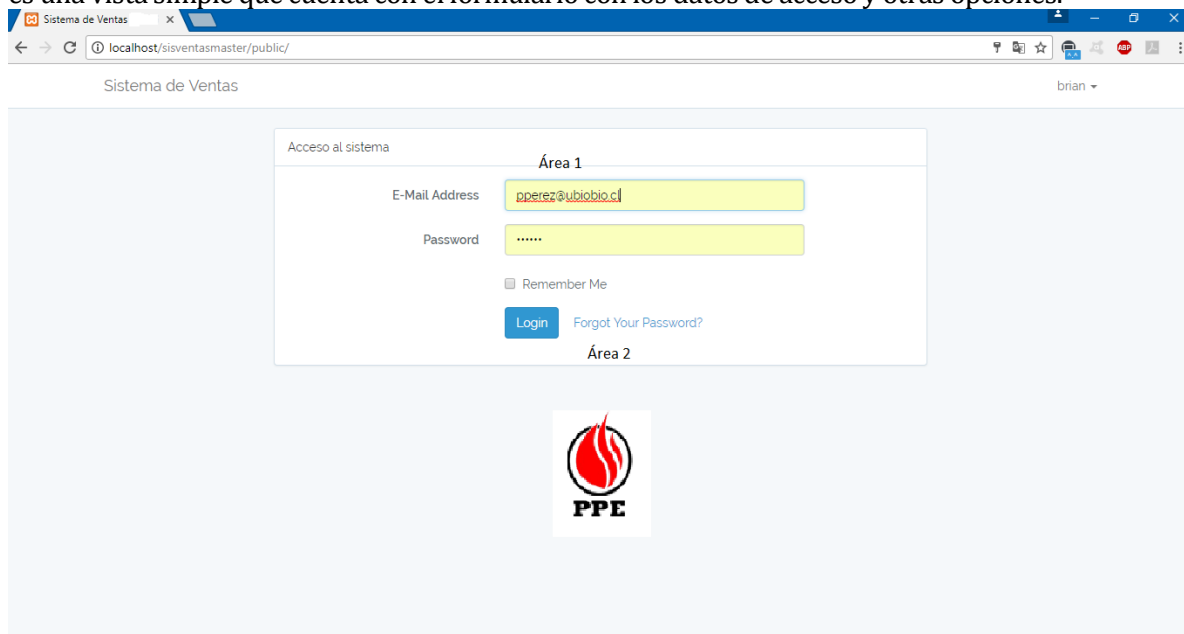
es una vista simple que cuenta con el formulario con los datos de acceso y otras opciones.

Sistema de Ventas ×

localhost/sisventasmaster/public/

Sistema de Ventas

brian

Acceso al sistema

Área 1

E-Mail Address pperez@ubiobio.cl

Password ••••••

Remember Me

Login Forgot Your Password?

Área 2

PPE